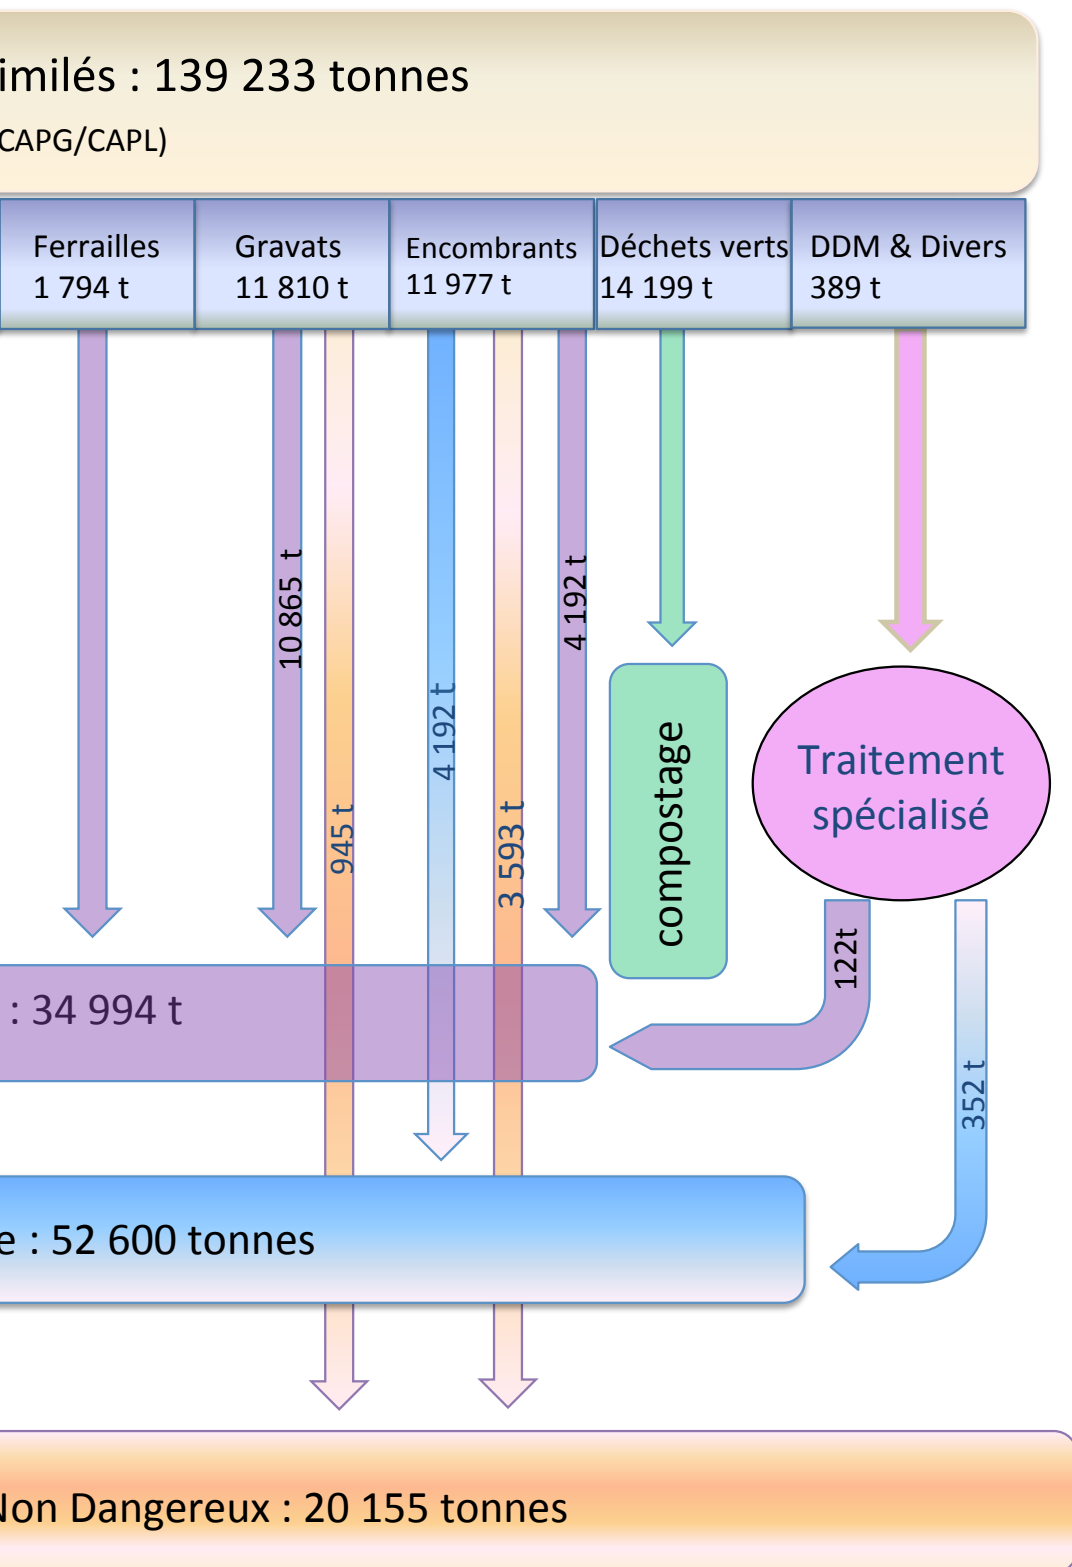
imilés : 139 233 tonnes
CAPG/CAPL)

| Ferrailles 1 794 t | Gravats 11 810 t | Encombrants 11 977 t | Déchets verts 14 199 t | DDM & Divers 389 t |
|---|---|---|---|---|

10 865 t
945 t
4 192 t
3 593 t
4 192 t

compostage

Traitement spécialisé

122t
352 t

: 34 994 t

e : 52 600 tonnes

Non Dangereux : 20 155 tonnes